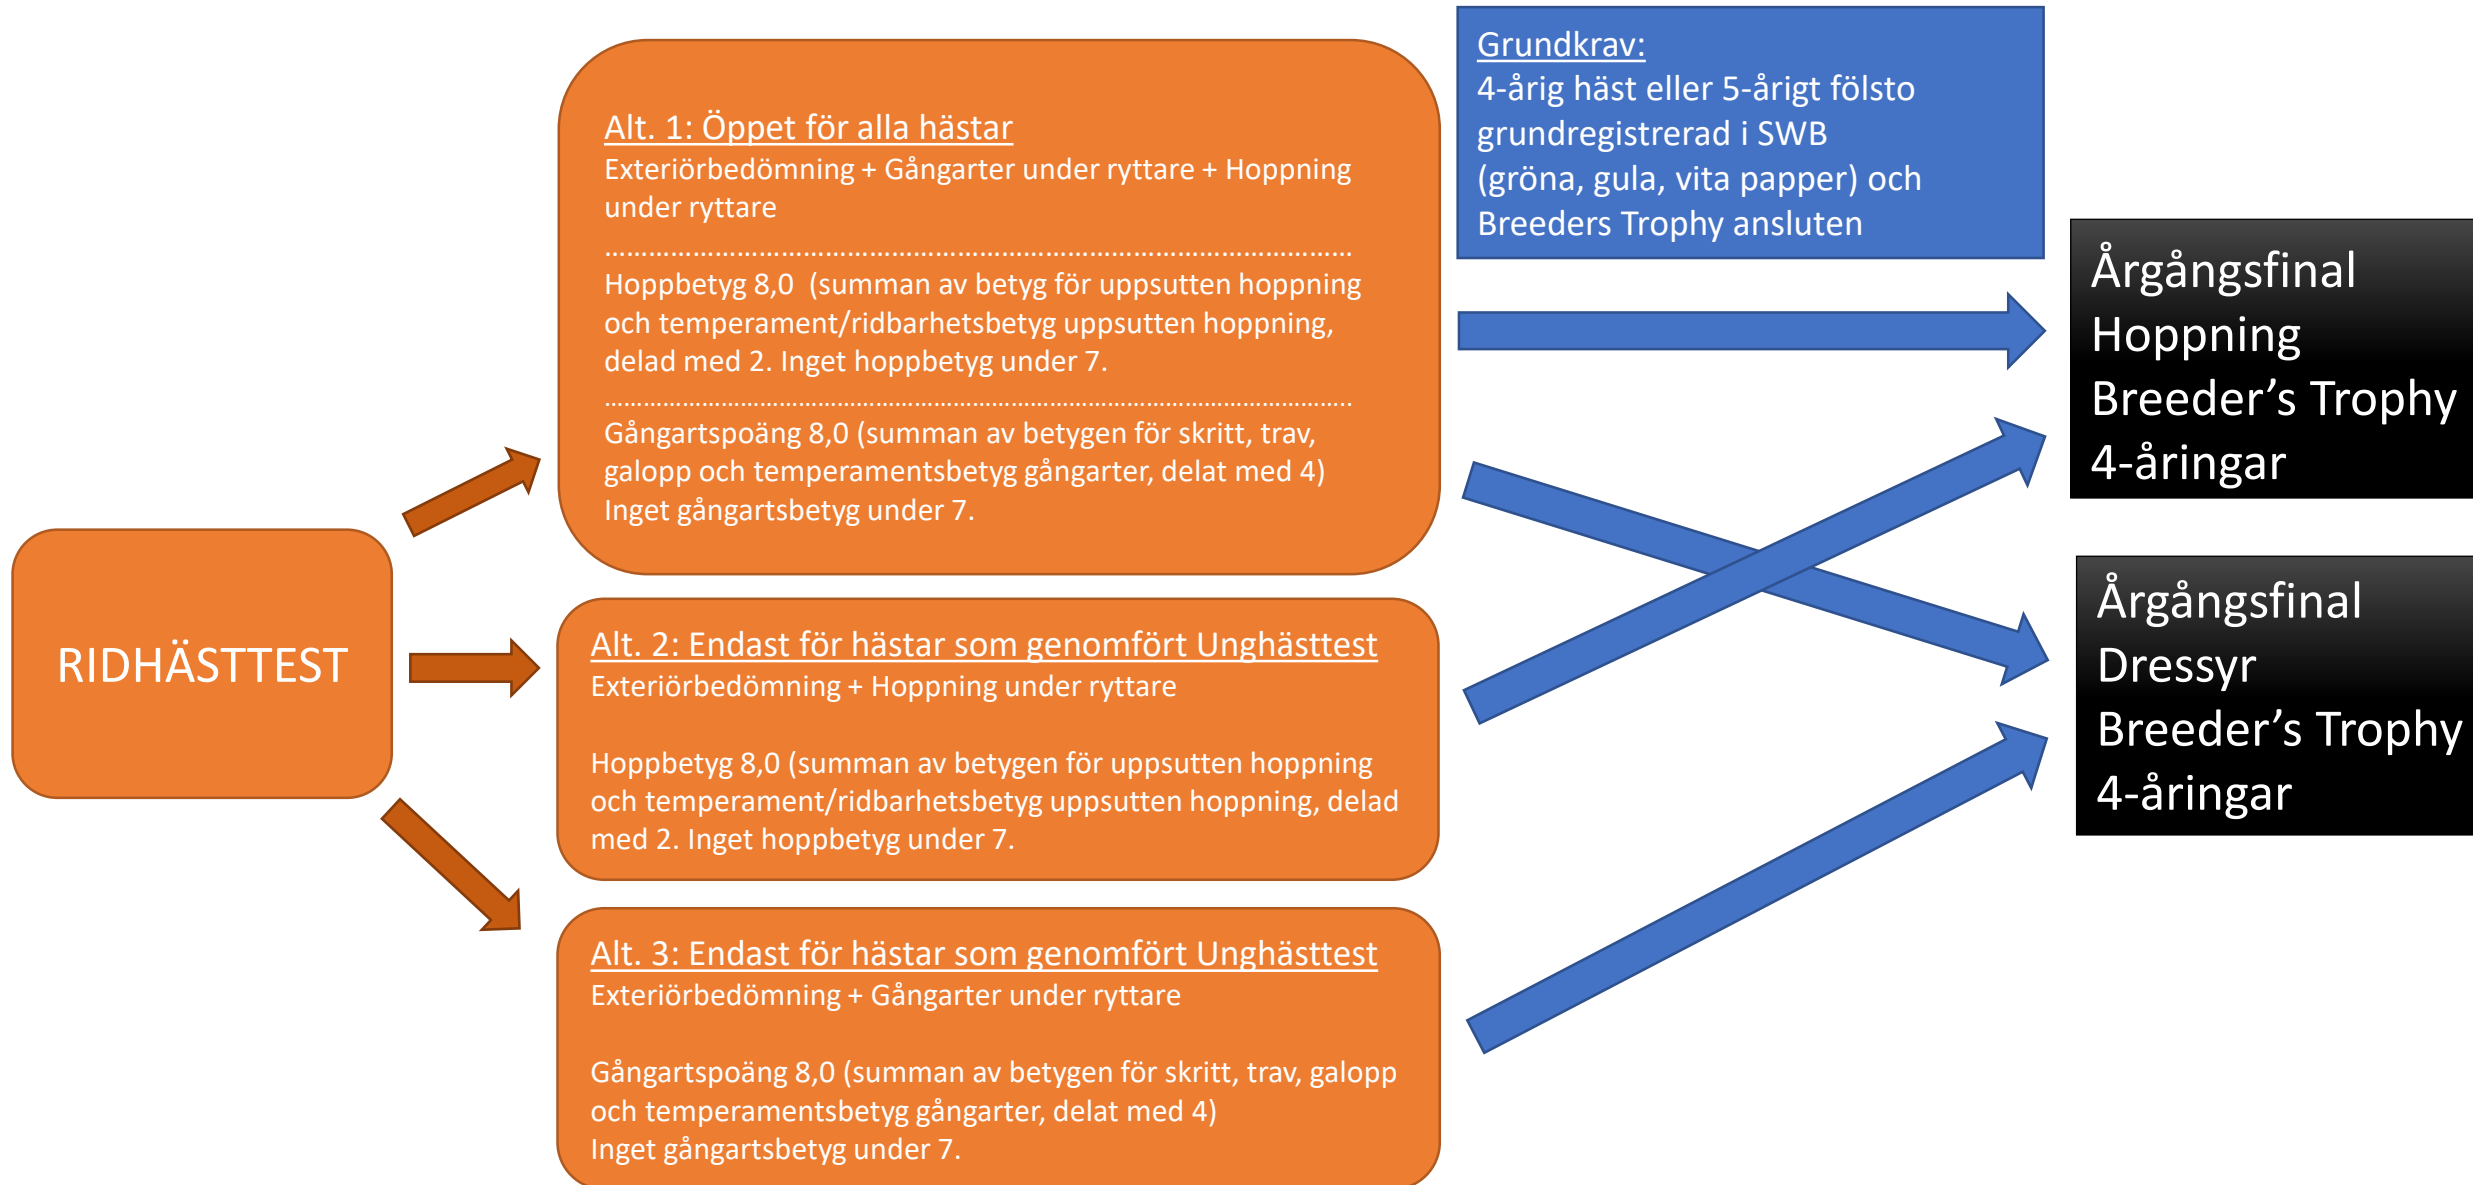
RIDHÄSTTEST

Alt. 1: Öppet för alla hästar
Exteriörbedömning + Gångarter under ryttare + Hoppning under ryttare

Hoppbetyg 8,0 (summan av betyg för uppsutten hoppning och temperament/ridbarhetsbetyg uppsutten hoppning, delad med 2. Inget hoppbetyg under 7.

Gångartspoäng 8,0 (summan av betygen för skritt, trav, galopp och temperamentsbetyg gångarter, delat med 4) Inget gångartsbetyg under 7.

Alt. 2: Endast för hästar som genomfört Unghästtest
Exteriörbedömning + Hoppning under ryttare

Hoppbetyg 8,0 (summan av betygen för uppsutten hoppning och temperament/ridbarhetsbetyg uppsutten hoppning, delad med 2. Inget hoppbetyg under 7.

Alt. 3: Endast för hästar som genomfört Unghästtest
Exteriörbedömning + Gångarter under ryttare

Gångartspoäng 8,0 (summan av betygen för skritt, trav, galopp och temperamentsbetyg gångarter, delat med 4)
Inget gångartsbetyg under 7.

Grundkrav:
4-årig häst eller 5-årigt fölsto grundregistrerad i SWB (gröna, gula, vita papper) och Breeders Trophy ansluten

Årgångsfinal Hoppning Breeder's Trophy 4-åringar

Årgångsfinal Dressyr Breeder's Trophy 4-åringar